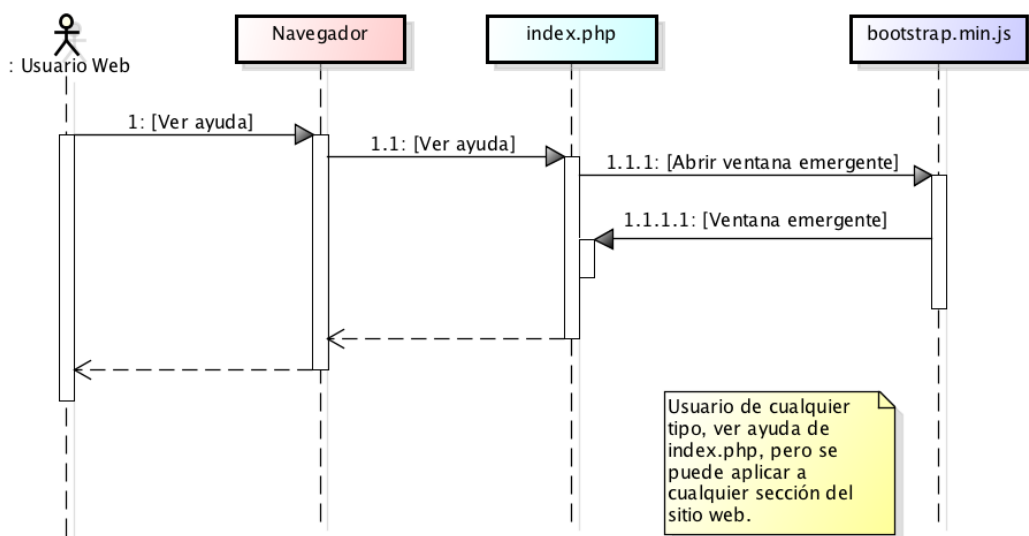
: Usuario Web

Navegador

index.php

bootstrap.min.js

1: [Ver ayuda]

1.1: [Ver ayuda]

1.1.1: [Abrir ventana emergente]

1.1.1.1: [Ventana emergente]

Usuario de cualquier tipo, ver ayuda de index.php, pero se puede aplicar a cualquier sección del sitio web.